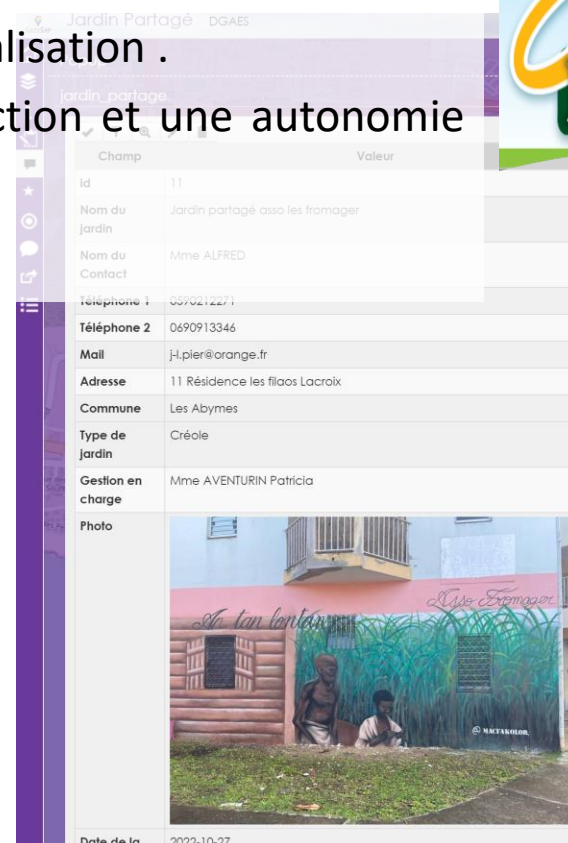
lisation .
ction et une autonomie

Jardin Partagé DGAES

jardin_partage

| Champ | Valeur |
|---|---|
| id | 11 |
| Nom du jardin | Jardin partagé asso les fromager |
| Nom du Contact | Mme ALFRED |
| Téléphone 1 | 0590212271 |
| Téléphone 2 | 0690913346 |
| Mail | j-l.pier@orange.fr |
| Adresse | 11 Résidence les filaos Lacroix |
| Commune | Les Abymes |
| Type de jardin | Créole |
| Gestion en charge | Mme AVENTURIN Patricia |
| Photo | |
| Date de la | 2022-10-27 |

An tan lontan
Asso Fromager
© MACTAKOLOR